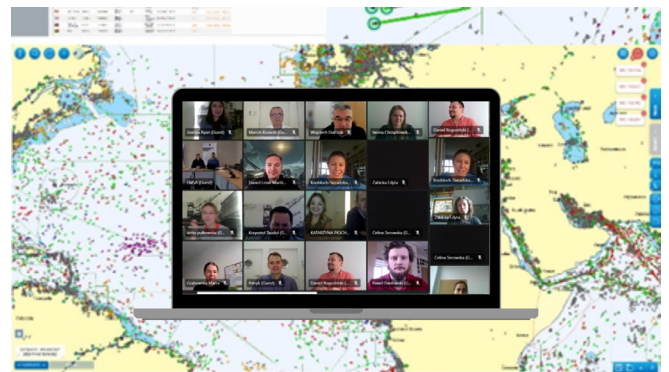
Joanna Ryan (Guest)
Marcin Kowala (Gu...
Wojciech Dudziak
Iwona Chrzanowska
Dawid Rogoziński (...
EMSA (Guest)
Dawid Lewandowski...
Krukbach Sunsafdin...
Zalecka Edyta
Krukbach Sunsafdin...
Anita Jędrzejewska (...
Krzysztof Dawid (G...
KATARZYNA DOCH...
Celina Sosnowska (G...
Zalecka Edyta
Celina Sosnowska (G...
Czarnowska Marta
Patryk (Guest)
Dawid Rogoziński (...
Paweł Dawidowski (G...